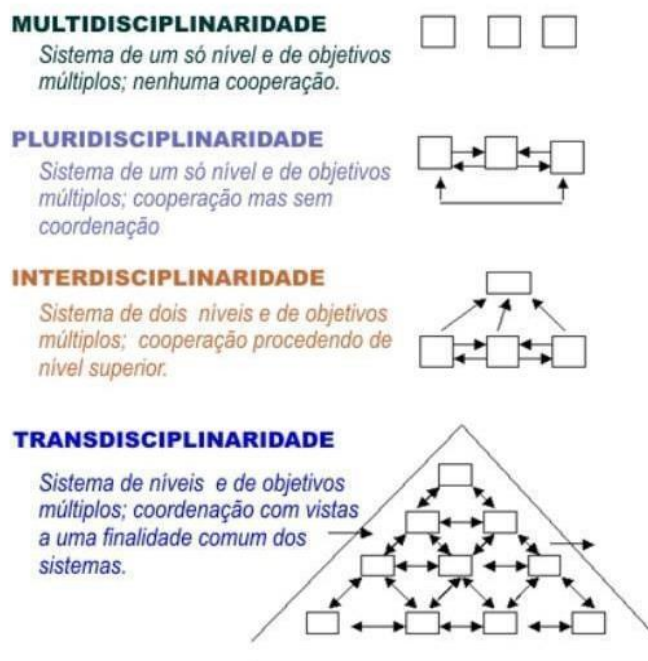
MULTIDISCIPLINARIDADE

Sistema de um só nível e de objetivos múltiplos; nenhuma cooperação.

PLURIDISCIPLINARIDADE

Sistema de um só nível e de objetivos múltiplos; cooperação mas sem coordenação

INTERDISCIPLINARIDADE

Sistema de dois níveis e de objetivos múltiplos; cooperação procedendo de nível superior.

TRANSDISCIPLINARIDADE

Sistema de níveis e de objetivos múltiplos; coordenação com vistas a uma finalidade comum dos sistemas.